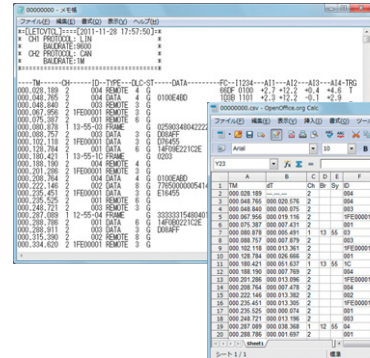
00000000 - メモ帳

ファイル(F) 編集(E) 書式(O) 表示(V) ヘルプ(H)

*=[LETCYTO]====[2011-11-28 17:57:50]==*
* CH1 PROTOCOL: LIN *
* BAUDRATE:9600 *
* CH2 PROTOCOL: CAN *
* BAUDRATE:1M *
*=====================================*

---TM------CH------ID--TYPE---DLC-ST----DATA--------FC--11234---A11---A12---A13---A14-TRG

000.028.189 2 004 REMOTE 4 G 66DF 0100 +2.7 +12.2 +0.4 +4.6 T
000.048.765 2 004 DATA 4 G 0100E48D 5730 0100 +2.7 +12.2 -0.1 +2.9
000.048.840 2 003 REMOTE 5 G
000.067.956 2 1FE00001 REMOTE 3 G
000.075.387 2 001 REMOTE 6 G
000.080.870 1 13-55-03 FRAME G 0259034804222
000.088.757 2 003 DATA 3 G D08AFF
000.102.118 2 1FE00001 DATA 3 G D76455
000.128.784 2 001 DATA 6 G 14F09E221C2E
000.180.421 1 13-55-1C FRAME G 0203
000.188.190 2 004 REMOTE 4 G
000.208.764 2 004 DATA 4 G 0100EABD
000.222.146 2 002 DATA 8 G 77650000005414
000.235.451 2 1FE00001 DATA 3 G E16455
000.235.525 2 001 REMOTE 6 G
000.248.821 2 003 REMOTE 3 G
000.287.089 1 12-55-04 FRAME G 3333331548040
000.288.786 2 001 DATA 6 G 14F08221C2E
000.288.911 2 003 DATA 3 G D08AFF
000.315.380 2 002 REMOTE 8 G
000.334.820 2 1FE00001 REMOTE 3 G

00000000.csv - OpenOffice.org Calc

ファイル(F) 編集(E) 表示(V) 挿入(I) 書式(O) ツール

Arial 10 B

Y23 $f_x$ $\Sigma$ =

| | A | B | C | D | E | F |
|---|---|---|---|---|---|---|
| 1 | TM | dT | Ch | Br | Sy | ID |
| 2 | 000.028.189 | ---.---.--- | 2 | | | 004 |
| 3 | 000.048.765 | 000.020.576 | 2 | | | 004 |
| 4 | 000.048.840 | 000.000.075 | 2 | | | 003 |
| 5 | 000.067.956 | 000.019.116 | 2 | | | 1FE00001 |
| 6 | 000.075.387 | 000.007.431 | 2 | | | 001 |
| 7 | 000.080.870 | 000.005.483 | 1 | 13 | 55 | 03 |
| 8 | 000.088.757 | 000.007.879 | 2 | | | 003 |
| 9 | 000.102.118 | 000.013.361 | 2 | | | 1FE00001 |
| 10 | 000.128.784 | 000.026.666 | 2 | | | 001 |
| 11 | 000.180.421 | 000.051.637 | 1 | 13 | 55 | 1C |
| 12 | 000.188.190 | 000.007.769 | 2 | | | 004 |
| 13 | 000.208.764 | 000.020.574 | 2 | | | 004 |
| 14 | 000.208.764 | 000.000.478 | 2 | | | 003 |
| 15 | 000.222.146 | 000.013.382 | 2 | | | 002 |
| 16 | 000.235.451 | 000.013.305 | 2 | | | 1FE00001 |
| 17 | 000.235.525 | 000.000.074 | 2 | | | 001 |
| 18 | 000.248.821 | 000.013.296 | 2 | | | 003 |
| 19 | 000.287.089 | 000.038.268 | 1 | 12 | 55 | 04 |
| 20 | 000.288.786 | 000.001.697 | 2 | | | 001 |

Sheet1

シート1 / 1 標準